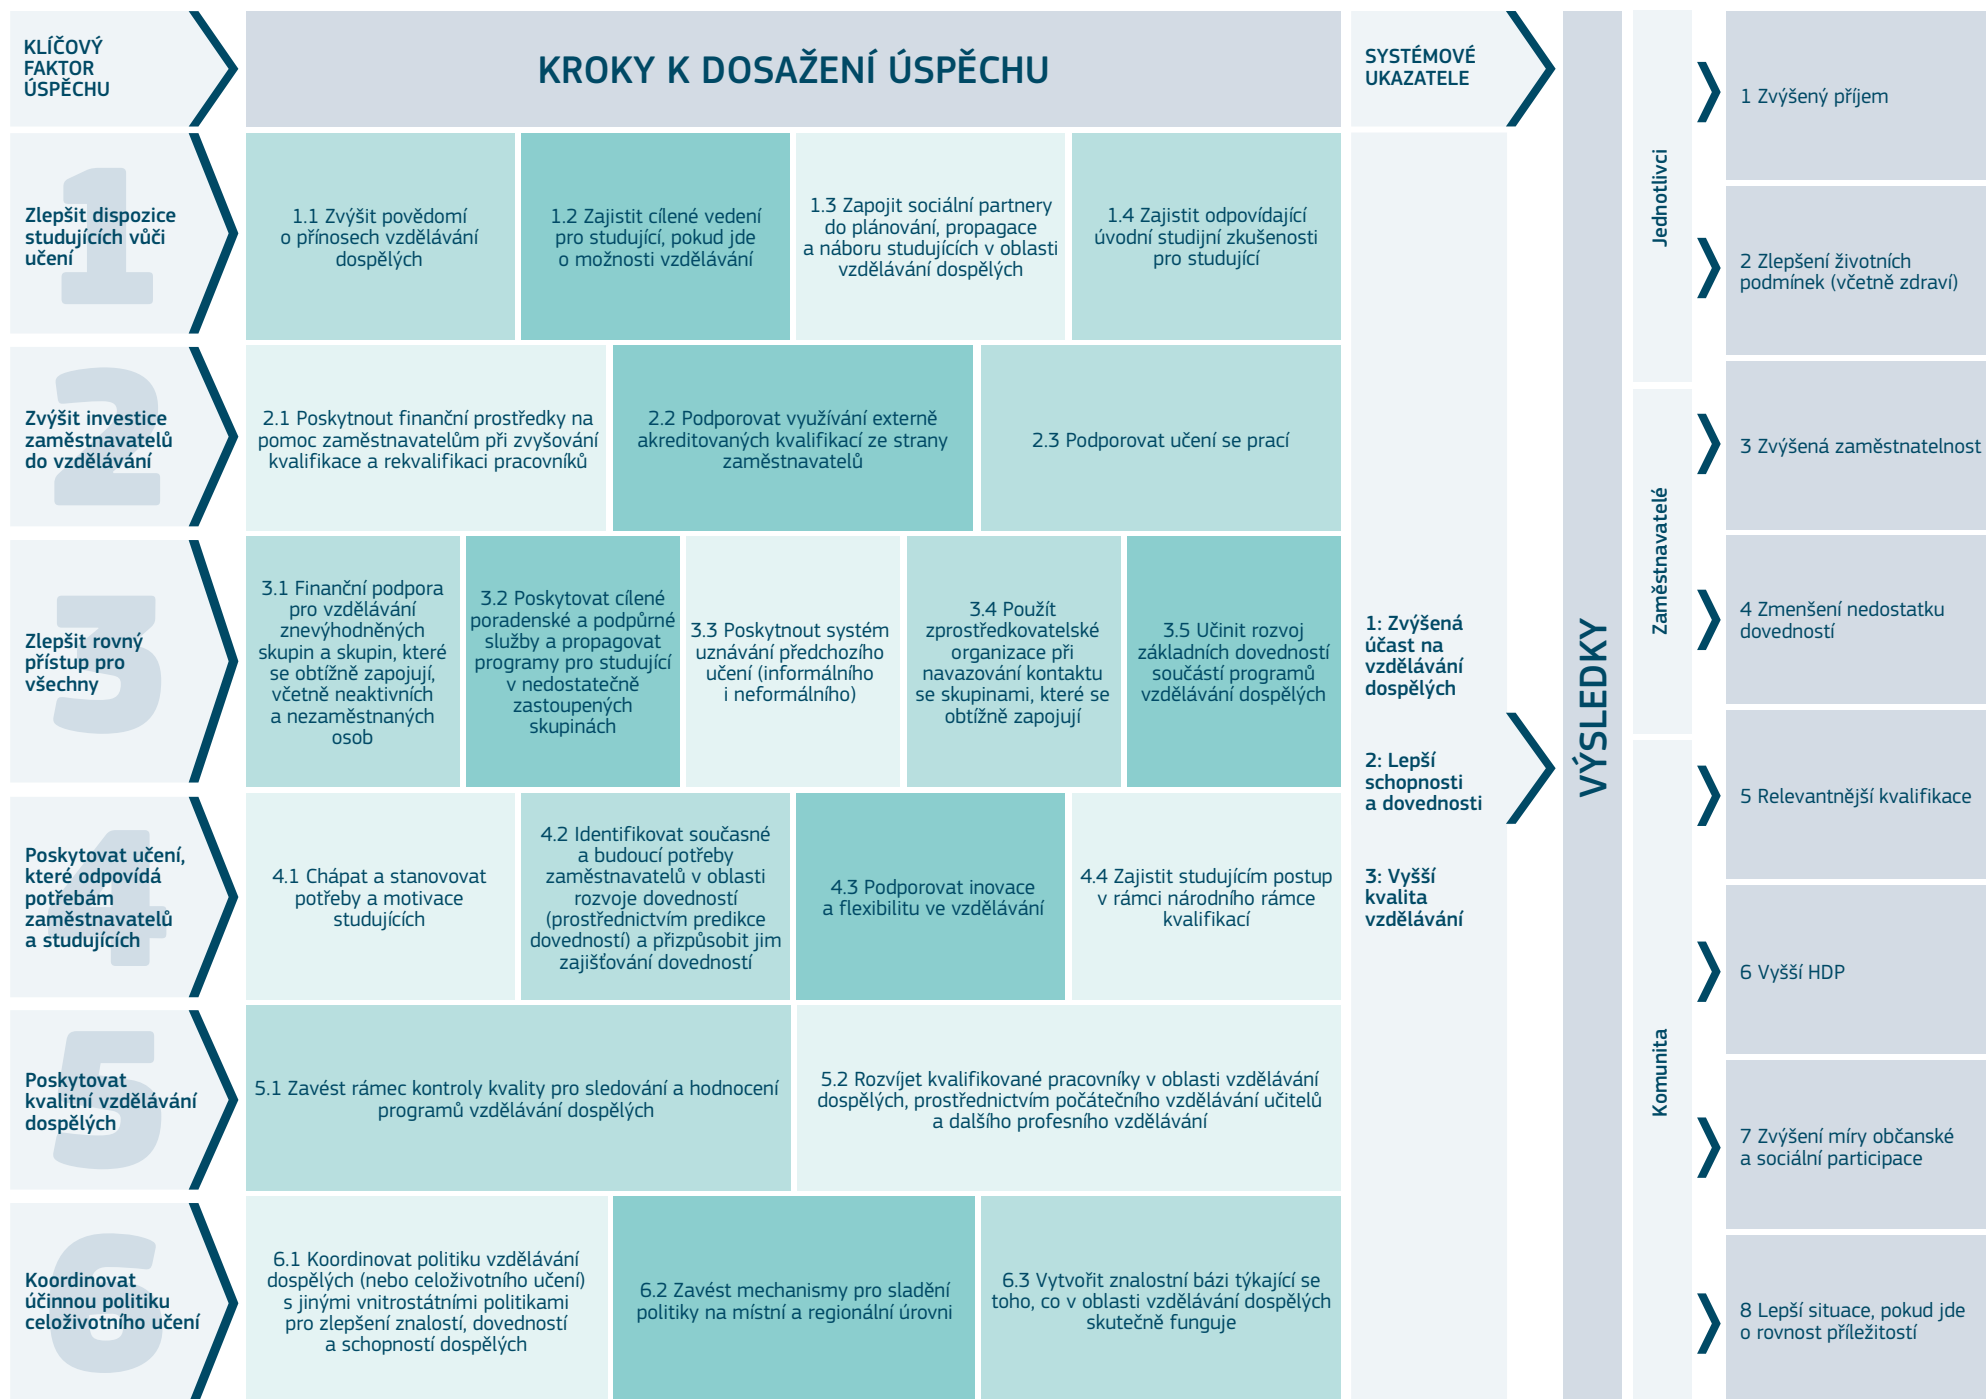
KLÍČOVÝ FAKTOR ÚSPĚCHU

KROKY K DOSAŽENÍ ÚSPĚCHU

SYSTÉMOVÉ UKAZATELE

1

Zlepšit dispozice studujících vůči učení

1.1 Zvýšit povědomí o přínosech vzdělávání dospělých

1.2 Zajistit cílené vedení pro studující, pokud jde o možnosti vzdělávání

1.3 Zapojit sociální partnery do plánování, propagace a náboru studujících v oblasti vzdělávání dospělých

1.4 Zajistit odpovídající úvodní studijní zkušenosti pro studující

2

Zvýšit investice zaměstnavatelů do vzdělávání

2.1 Poskytnout finanční prostředky na pomoc zaměstnavatelům při zvyšování kvalifikace a rekvalifikaci pracovníků

2.2 Podporovat využívání externě akreditovaných kvalifikací ze strany zaměstnavatelů

2.3 Podporovat učení se prací

3

Zlepšit rovný přístup pro všechny

3.1 Finanční podpora pro vzdělávání znevýhodněných skupin a skupin, které se obtížně zapojují, včetně neaktivních a nezaměstnaných osob

3.2 Poskytovat cílené poradenské a podpůrné služby a propagovat programy pro studující v nedostatečně zastoupených skupinách

3.3 Poskytnout systém uznávání předchozího učení (informálního i neformálního)

3.4 Použít zprostředkovatelské organizace při navazování kontaktu se skupinami, které se obtížně zapojují

3.5 Učinit rozvoj základních dovedností součástí programů vzdělávání dospělých

4

Poskytovat učení, které odpovídá potřebám zaměstnavatelů a studujících

4.1 Chápat a stanovovat potřeby a motivace studujících

4.2 Identifikovat současné a budoucí potřeby zaměstnavatelů v oblasti rozvoje dovedností (prostřednictvím predikce dovedností) a přizpůsobit jim zajišťování dovedností

4.3 Podporovat inovace a flexibilitu ve vzdělávání

4.4 Zajistit studujícím postup v rámci národního rámce kvalifikací

5

Poskytovat kvalitní vzdělávání dospělých

5.1 Zavést rámec kontroly kvality pro sledování a hodnocení programů vzdělávání dospělých

5.2 Rozvíjet kvalifikované pracovníky v oblasti vzdělávání dospělých, prostřednictvím počátečního vzdělávání učitelů a dalšího profesního vzdělávání

6

Koordinovat účinnou politiku celoživotního učení

6.1 Koordinovat politiku vzdělávání dospělých (nebo celoživotního učení) s jinými vnitrostátními politikami pro zlepšení znalostí, dovedností a schopností dospělých

6.2 Zavést mechanismy pro sladění politiky na místní a regionální úrovni

6.3 Vytvořit znalostní bázi týkající se toho, co v oblasti vzdělávání dospělých skutečně funguje

1: Zvýšená účast na vzdělávání dospělých

2: Lepší schopnosti a dovednosti

3: Vyšší kvalita vzdělávání

VÝSLEDKY

Jednotlivci

Zaměstnavatelé

Komunita

1 Zvýšený příjem

2 Zlepšení životních podmínek (včetně zdraví)

3 Zvýšená zaměstnatelnost

4 Zmenšení nedostatku dovedností

5 Relevantnější kvalifikace

6 Vyšší HDP

7 Zvýšení míry občanské a sociální participace

8 Lepší situace, pokud jde o rovnost příležitostí